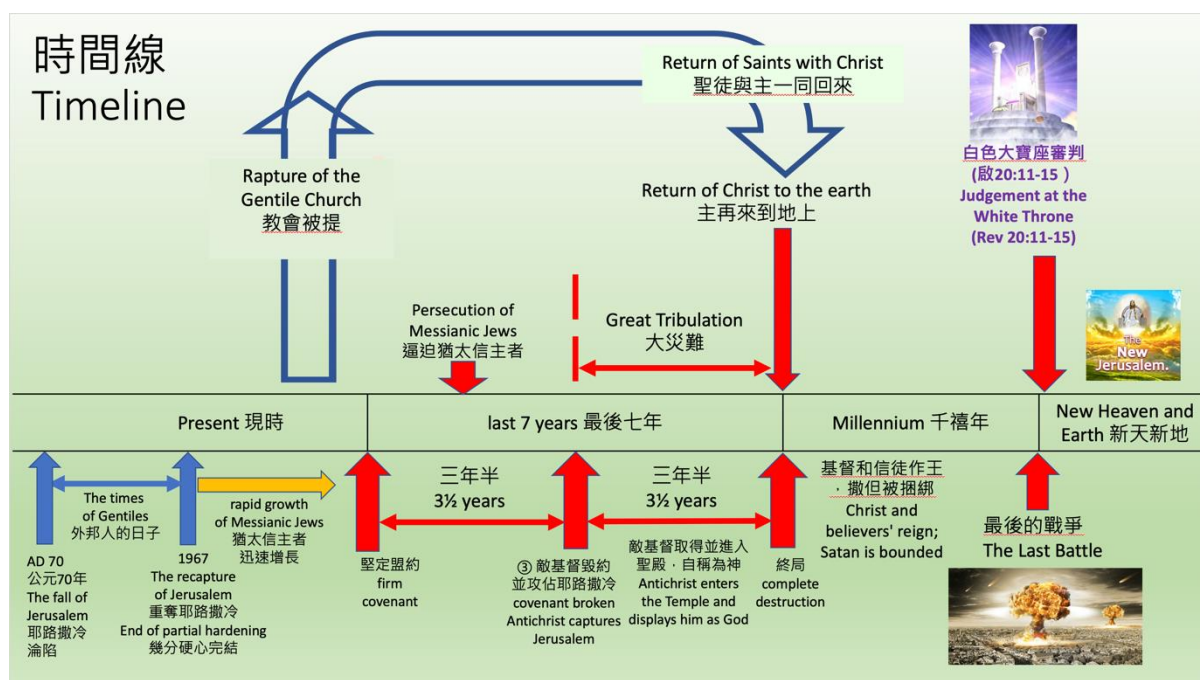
時間線
Timeline

Return of Saints with Christ
聖徒與主一同回來

Rapture of the Gentile Church
教會被提

Return of Christ to the earth
主再來到地上

白色大寶座審判
(啟20:11-15 )
Judgement at the White Throne
(Rev 20:11-15)

Persecution of Messianic Jews
逼迫猶太信主者

Great Tribulation
大災難

The New Jerusalem.

| Present 現時 | last 7 years 最後七年 | Millennium 千禧年 | New Heaven and Earth 新天新地 |
|---|---|---|---|

The times of Gentiles
外邦人的日子

rapid growth of Messianic Jews
猶太信主者
迅速增長

三年半
3½ years

三年半
3½ years

基督和信徒作王，撒但被捆綁
Christ and believers' reign; Satan is bounded

AD 70
公元70年
The fall of Jerusalem
耶路撒冷淪陷

1967
The recapture of Jerusalem
重奪耶路撒冷
End of partial hardening
幾分硬心完結

堅定盟約
firm covenant

③ 敵基督毀約並攻佔耶路撒冷
covenant broken
Antichrist captures Jerusalem

敵基督取得並進入聖殿，自稱為神
Antichrist enters the Temple and displays him as God

終局
complete destruction

最後的戰爭
The Last Battle